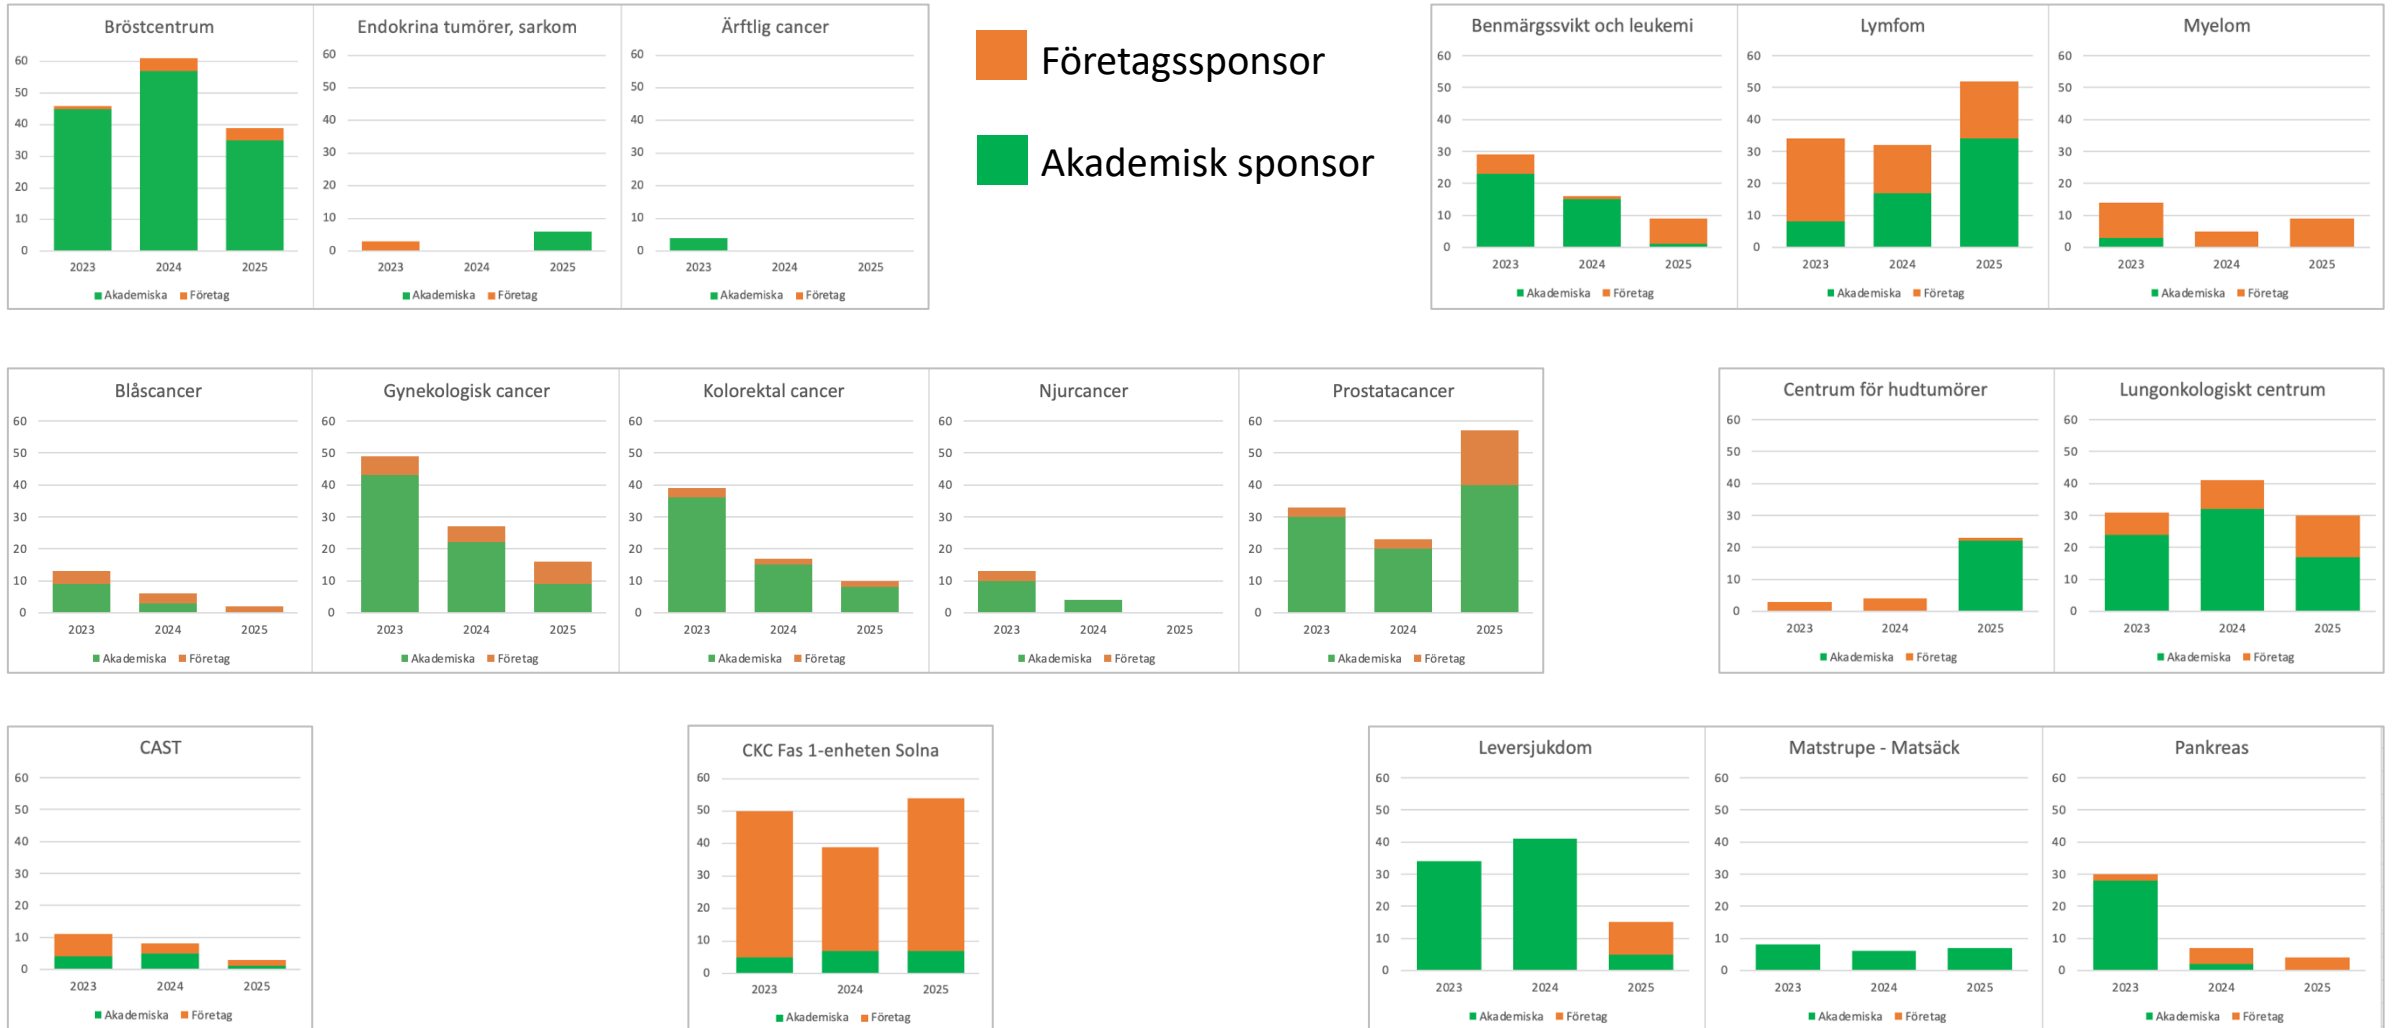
Bröstcentrum
60
50
40
30
20
10
0
2023 2024 2025
Akademiska Företag

Endokrina tumörer, sarkom
60
50
40
30
20
10
0
2023 2024 2025
Akademiska Företag

Ärftlig cancer
60
50
40
30
20
10
0
2023 2024 2025
Akademiska Företag

Företagssponsor

Akademisk sponsor

Benmärgssvikt och leukemi
60
50
40
30
20
10
0
2023 2024 2025
Akademiska Företag

Lymfom
60
50
40
30
20
10
0
2023 2024 2025
Akademiska Företag

Myelom
60
50
40
30
20
10
0
2023 2024 2025
Akademiska Företag

Blåscancer
60
50
40
30
20
10
0
2023 2024 2025
Akademiska Företag

Gynekologisk cancer
60
50
40
30
20
10
0
2023 2024 2025
Akademiska Företag

Kolorektal cancer
60
50
40
30
20
10
0
2023 2024 2025
Akademiska Företag

Njurcancer
60
50
40
30
20
10
0
2023 2024 2025
Akademiska Företag

Prostatacancer
60
50
40
30
20
10
0
2023 2024 2025
Akademiska Företag

Centrum för hudtumörer
60
50
40
30
20
10
0
2023 2024 2025
Akademiska Företag

Lungonkologiskt centrum
60
50
40
30
20
10
0
2023 2024 2025
Akademiska Företag

CAST
60
50
40
30
20
10
0
2023 2024 2025
Akademiska Företag

CKC Fas 1-enheten Solna
60
50
40
30
20
10
0
2023 2024 2025
Akademiska Företag

Leversjukdom
60
50
40
30
20
10
0
2023 2024 2025
Akademiska Företag

Matstrupe - Matsäck
60
50
40
30
20
10
0
2023 2024 2025
Akademiska Företag

Pankreas
60
50
40
30
20
10
0
2023 2024 2025
Akademiska Företag